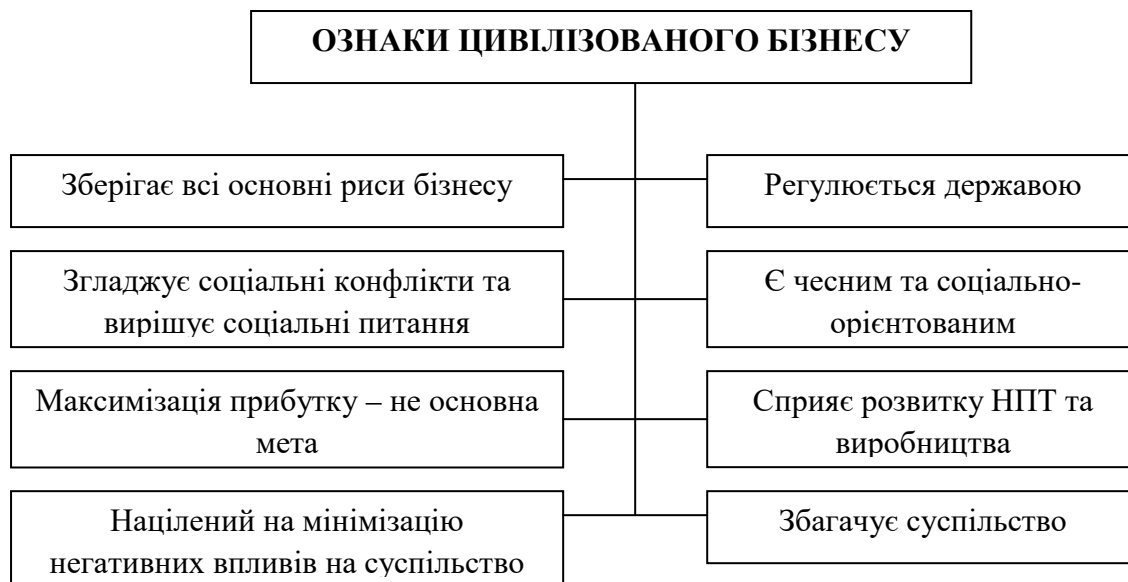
ОЗНАКИ ЦИВІЛІЗОВАНОГО БІЗНЕСУ

Зберігає всі основні риси бізнесу

Регулюється державою

Згладжує соціальні конфлікти та вирішує соціальні питання

Є чесним та соціально-орієнтованим

Максимізація прибутку – не основна мета

Сприяє розвитку НПТ та виробництва

Націлений на мінімізацію негативних впливів на суспільство

Збагачує суспільство